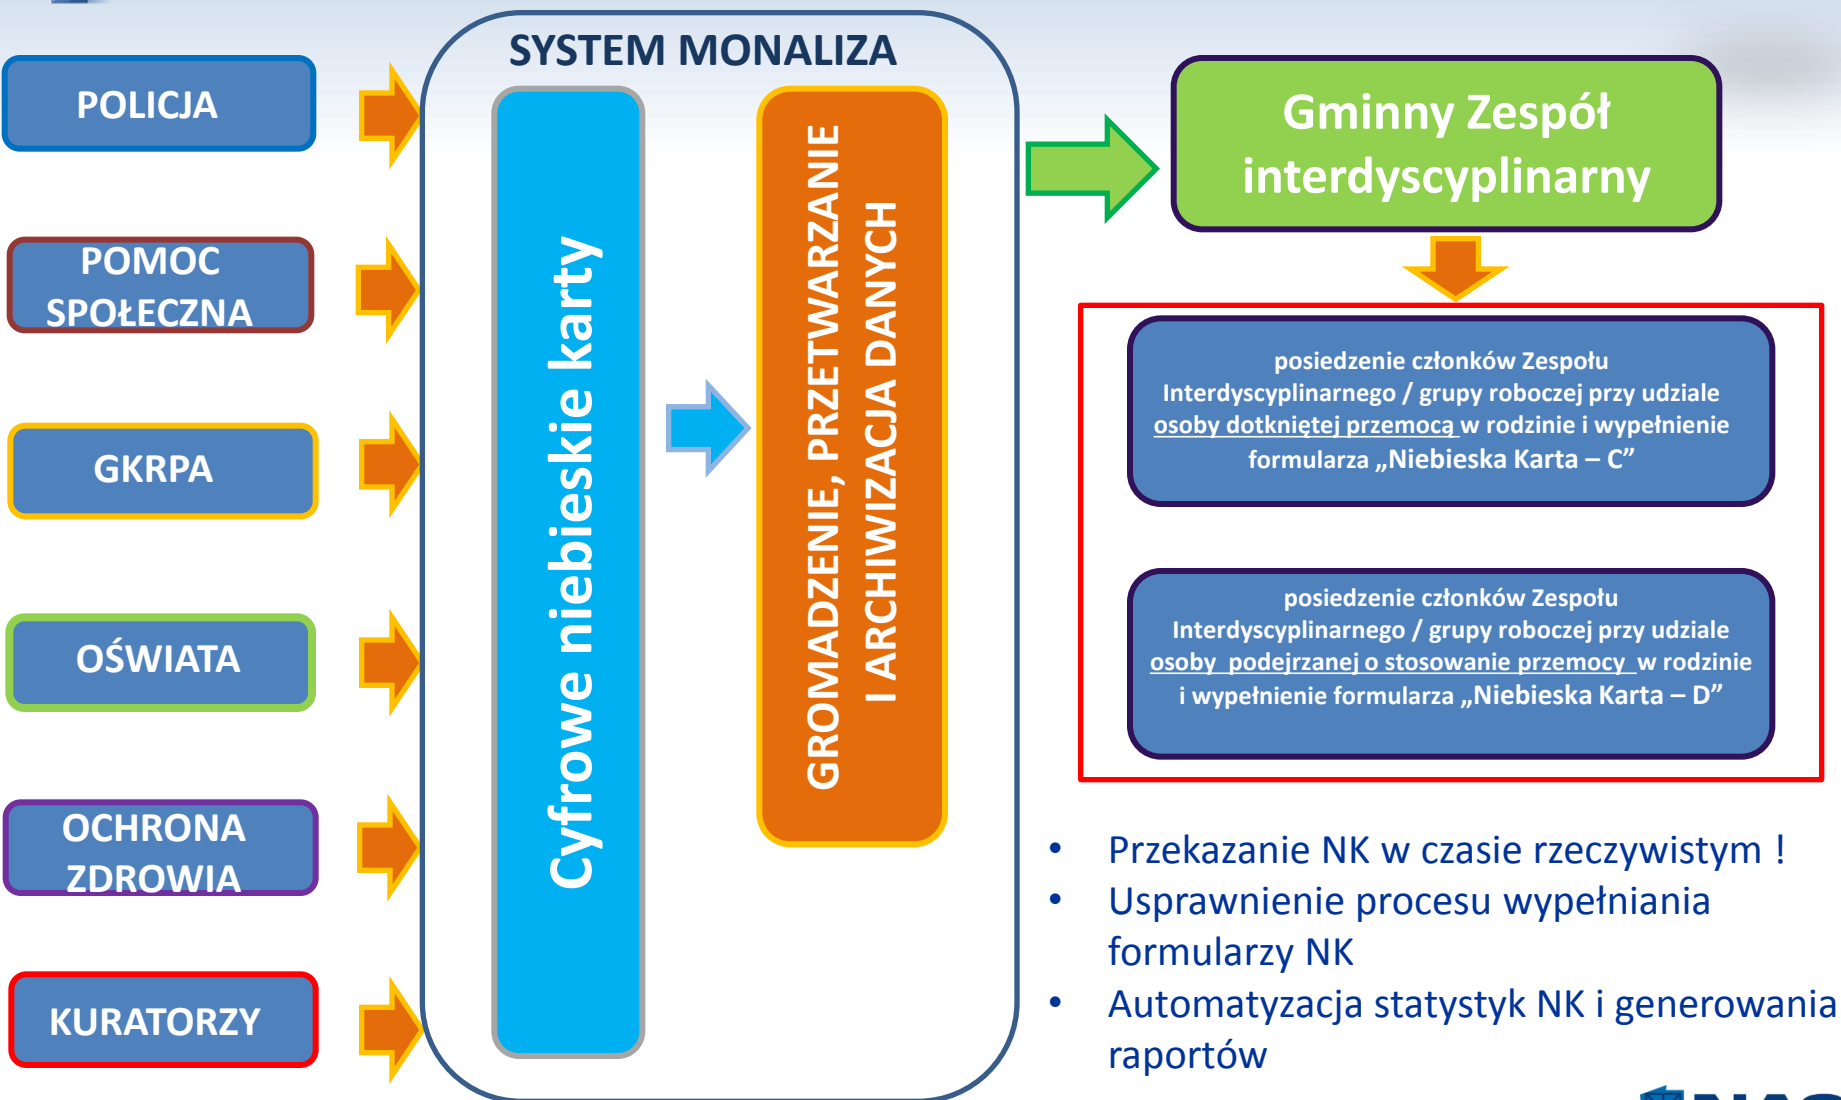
POLICJA

POMOC SPOŁECZNA

GKRPA

OŚWIATA

OCHRONA ZDROWIA

KURATORZY

SYSTEM MONALIZA

Cyfrowe niebieskie karty

GROMADZENIE, PRZETWARZANIE I ARCHIWIZACJA DANYCH

Gminny Zespół interdyscyplinarny

posiedzenie członków Zespołu Interdyscyplinarnego / grupy roboczej przy udziale osoby dotkniętej przemocą w rodzinie i wypełnienie formularza „Niebieska Karta – C”

posiedzenie członków Zespołu Interdyscyplinarnego / grupy roboczej przy udziale osoby podejrzanej o stosowanie przemocy w rodzinie i wypełnienie formularza „Niebieska Karta – D”

• Przekazanie NK w czasie rzeczywistym !
• Usprawnienie procesu wypełniania formularzy NK
• Automatyzacja statystyk NK i generowania raportów